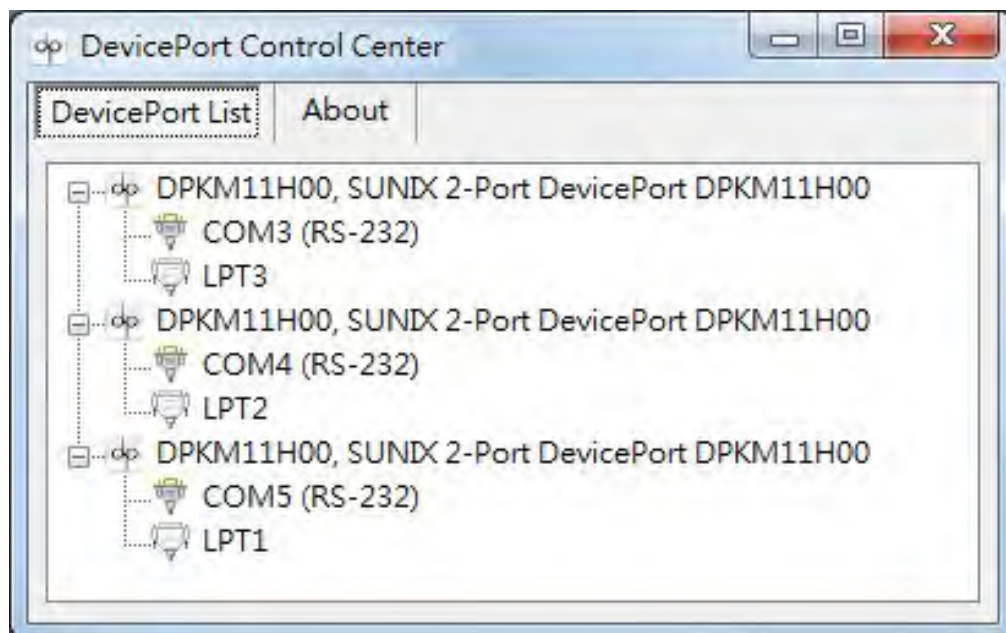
DevicePort Control Center

DevicePort List
About

DPKM11H00, SUNIX 2-Port DevicePort DPKM11H00
COM3 (RS-232)
LPT3
DPKM11H00, SUNIX 2-Port DevicePort DPKM11H00
COM4 (RS-232)
LPT2
DPKM11H00, SUNIX 2-Port DevicePort DPKM11H00
COM5 (RS-232)
LPT1